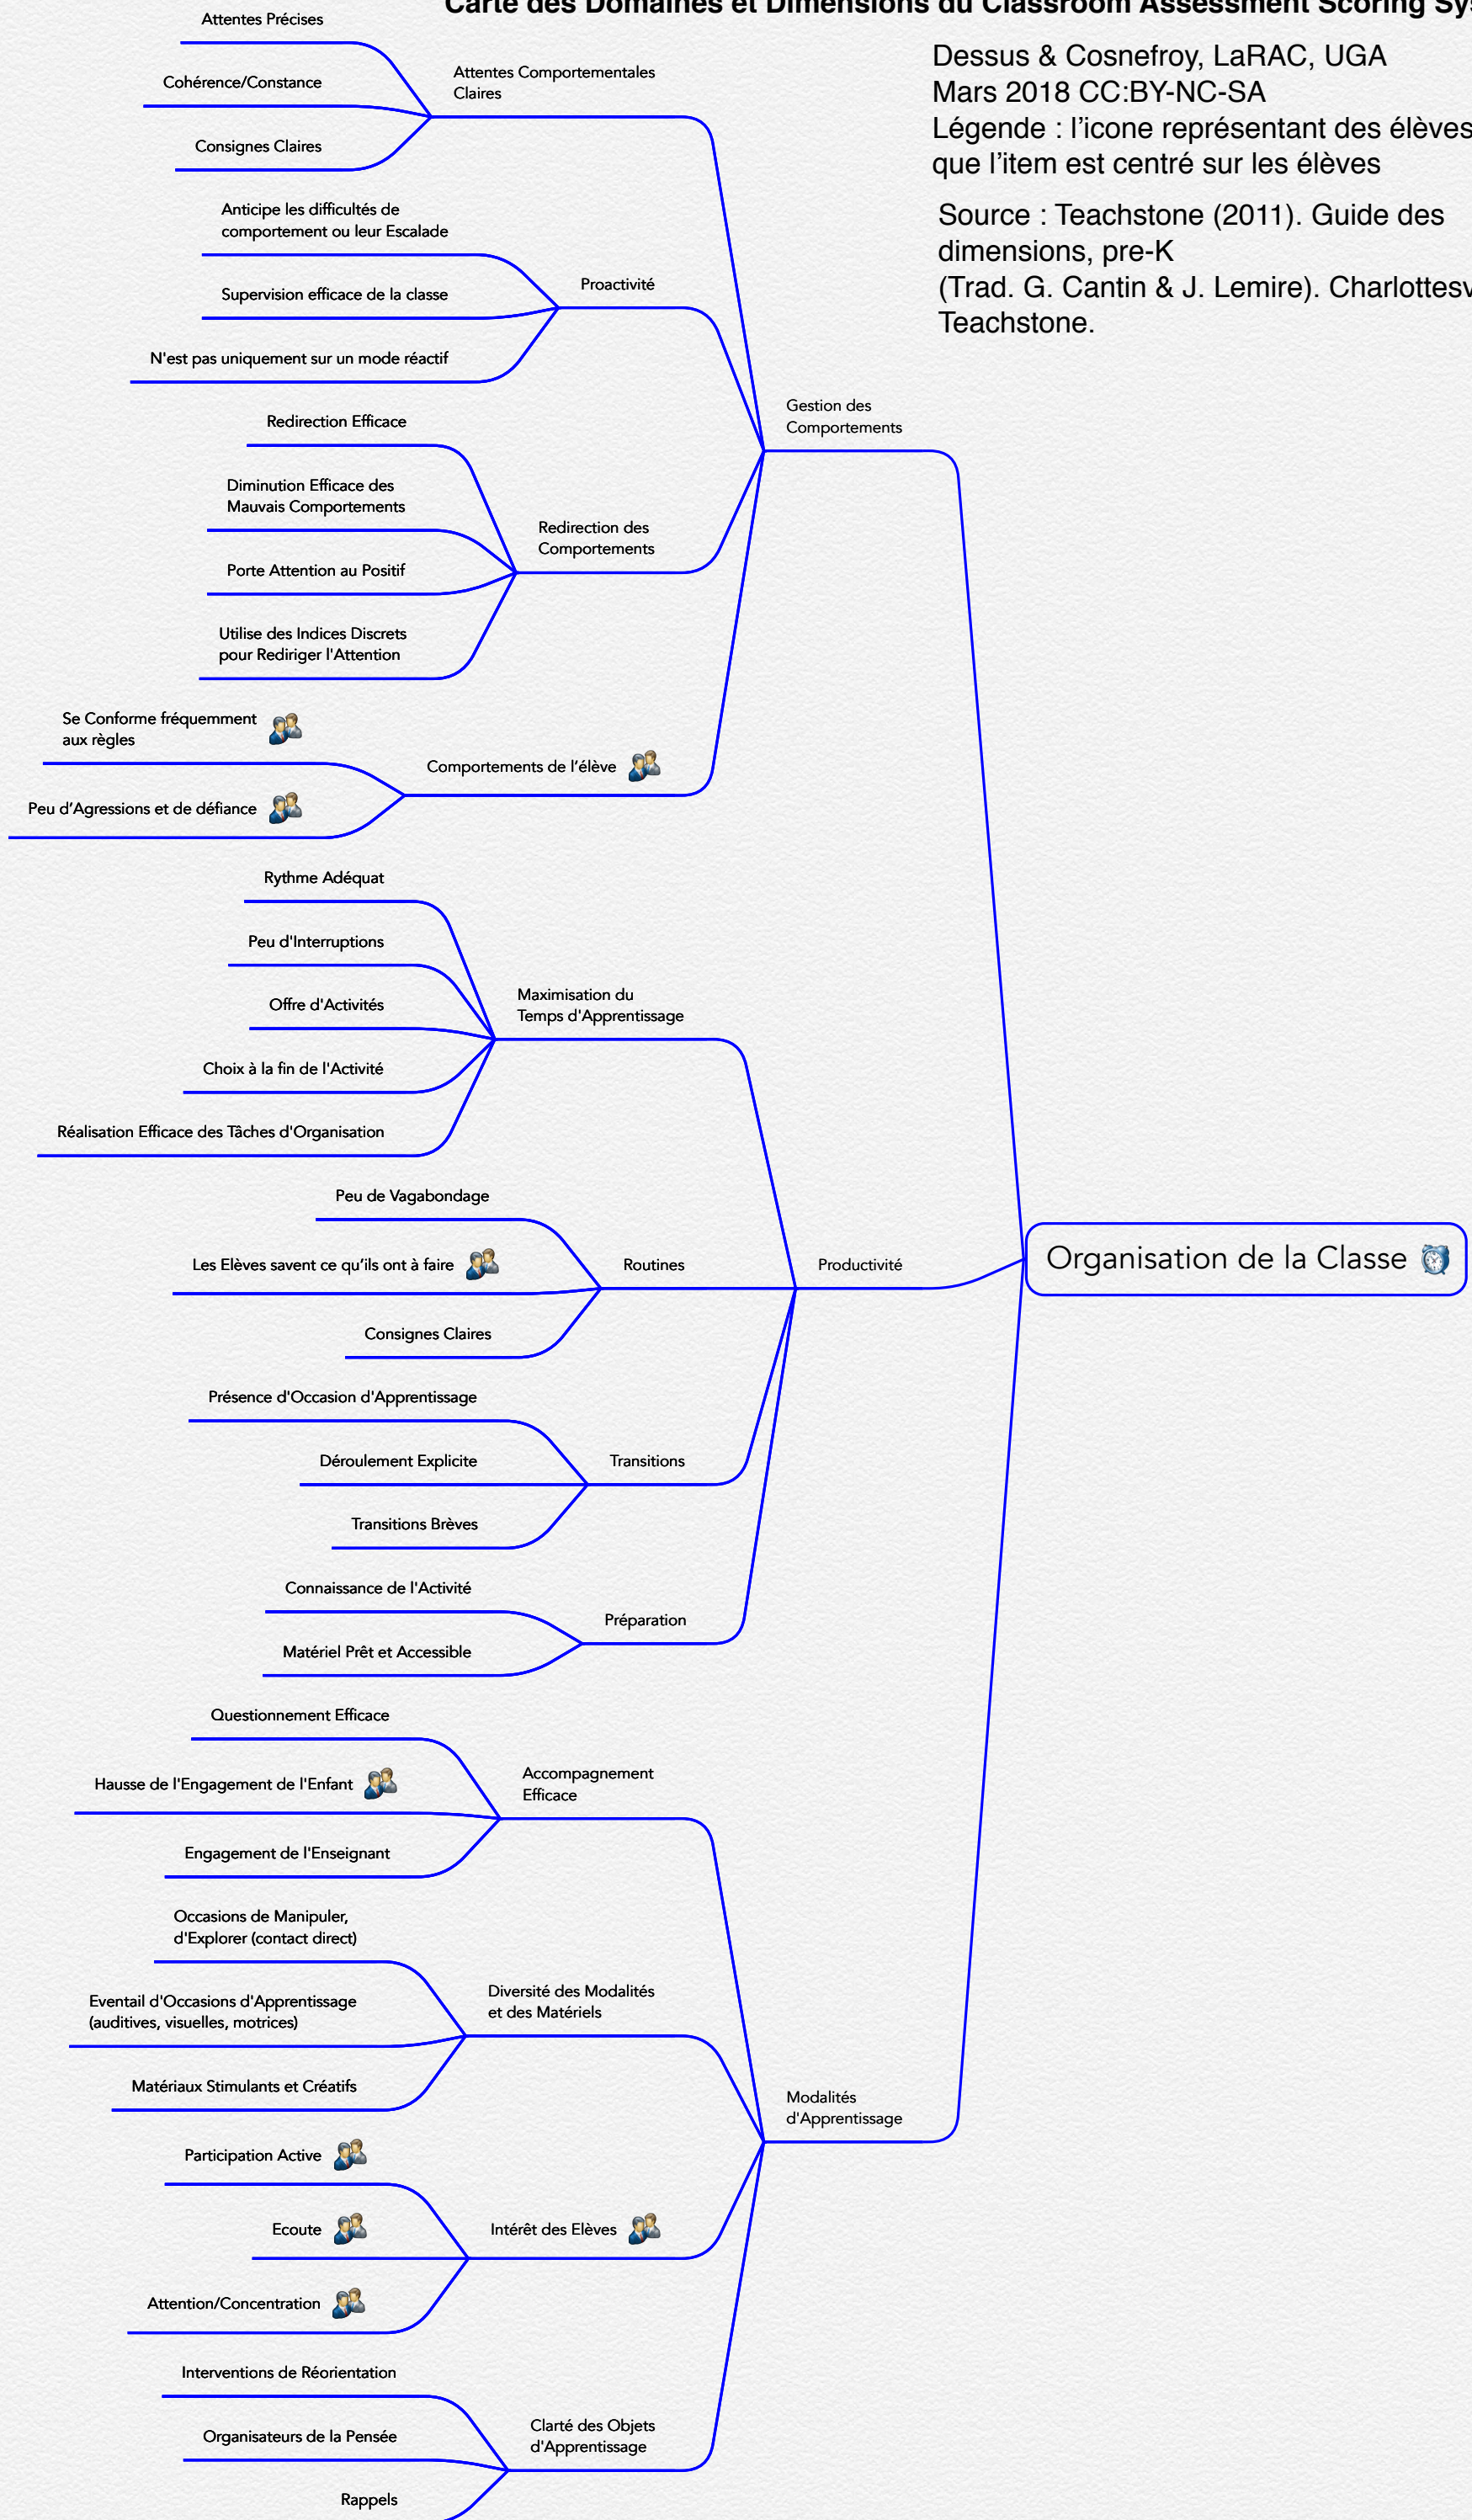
Carte des Domaines et Dimensions du Classroom Assessment Scoring Sy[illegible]

Dessus & Cosnefroy, LaRAC, UGA
Mars 2018 CC:BY-NC-SA
Légende : l'icone représentant des élèves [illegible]
que l'item est centré sur les élèves

Source : Teachstone (2011). Guide des dimensions, pre-K
(Trad. G. Cantin & J. Lemire). Charlottesv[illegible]
Teachstone.

Attentes Précises
Cohérence/Constance
Consignes Claires
Attentes Comportementales Claires

Anticipe les difficultés de comportement ou leur Escalade
Supervision efficace de la classe
N'est pas uniquement sur un mode réactif
Proactivité

Redirection Efficace
Diminution Efficace des Mauvais Comportements
Porte Attention au Positif
Utilise des Indices Discrets pour Rediriger l'Attention
Redirection des Comportements

Se Conforme fréquemment aux règles
Peu d'Agressions et de défiance
Comportements de l'élève

Gestion des Comportements

Rythme Adéquat
Peu d'Interruptions
Offre d'Activités
Choix à la fin de l'Activité
Réalisation Efficace des Tâches d'Organisation
Maximisation du Temps d'Apprentissage

Peu de Vagabondage
Les Elèves savent ce qu'ils ont à faire
Consignes Claires
Routines

Présence d'Occasion d'Apprentissage
Déroulement Explicite
Transitions Brèves
Transitions

Connaissance de l'Activité
Matériel Prêt et Accessible
Préparation

Productivité

Organisation de la Classe

Questionnement Efficace
Hausse de l'Engagement de l'Enfant
Engagement de l'Enseignant
Accompagnement Efficace

Occasions de Manipuler, d'Explorer (contact direct)
Eventail d'Occasions d'Apprentissage (auditives, visuelles, motrices)
Matériaux Stimulants et Créatifs
Diversité des Modalités et des Matériels

Participation Active
Ecoute
Attention/Concentration
Intérêt des Elèves

Interventions de Réorientation
Organisateurs de la Pensée
Rappels
Clarté des Objets d'Apprentissage

Modalités d'Apprentissage